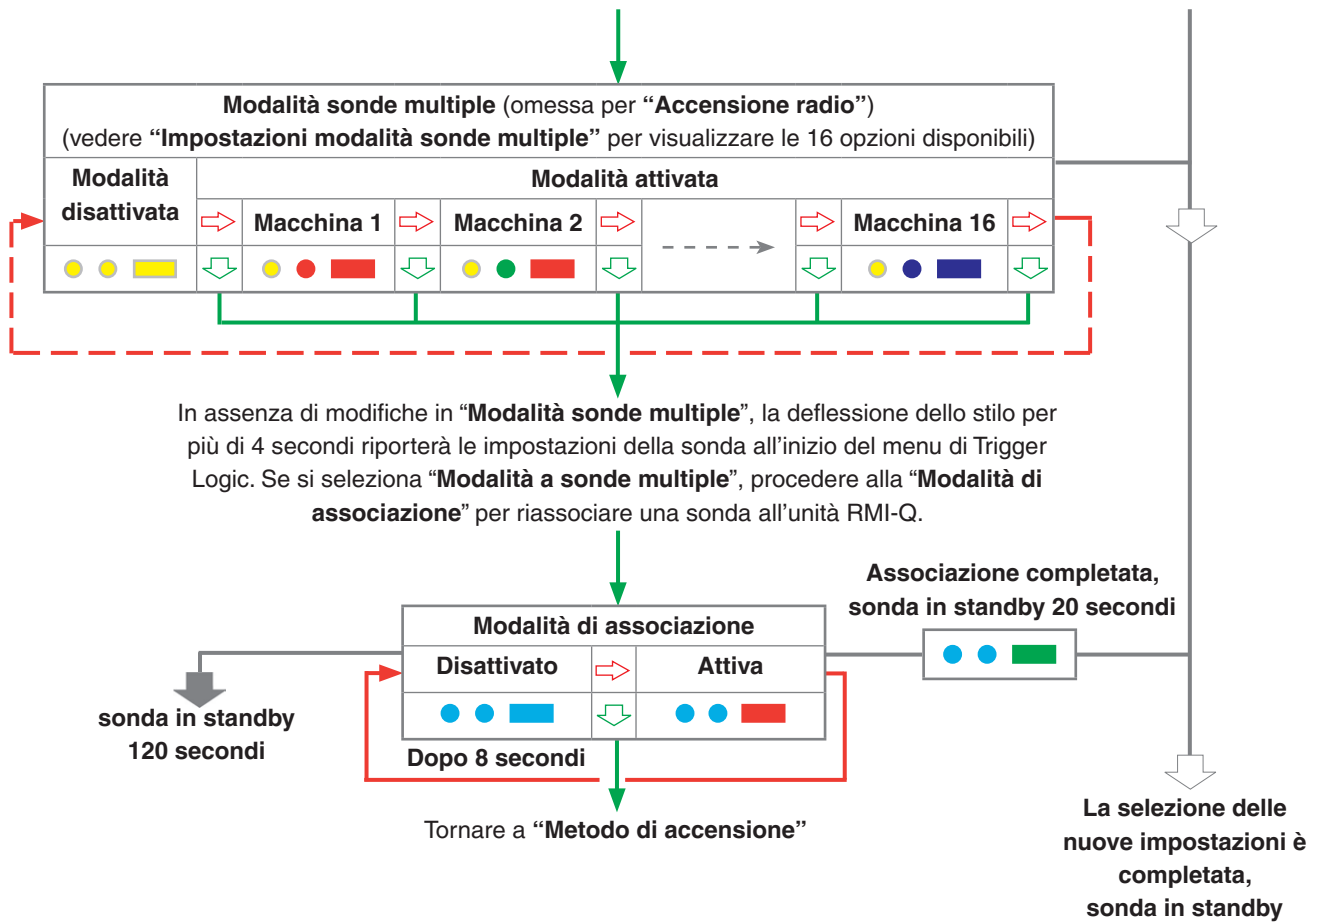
**Modalità sonde multiple** (omessa per **"Accensione radio"**)
(vedere **"Impostazioni modalità sonde multiple"** per visualizzare le 16 opzioni disponibili)

**Modalità disattivata**

**Modalità attivata**

**Macchina 1**

**Macchina 2**

**Macchina 16**

In assenza di modifiche in "**Modalità sonde multiple**", la deflessione dello stilo per più di 4 secondi riporterà le impostazioni della sonda all'inizio del menu di Trigger Logic. Se si seleziona "**Modalità a sonde multiple**", procedere alla "**Modalità di associazione**" per riassociare una sonda all'unità RMI-Q.

**Associazione completata, sonda in standby 20 secondi**

**Modalità di associazione**

**Disattivato**

**Attiva**

**sonda in standby 120 secondi**

**Dopo 8 secondi**

Tornare a **"Metodo di accensione"**

**La selezione delle nuove impostazioni è completata, sonda in standby**